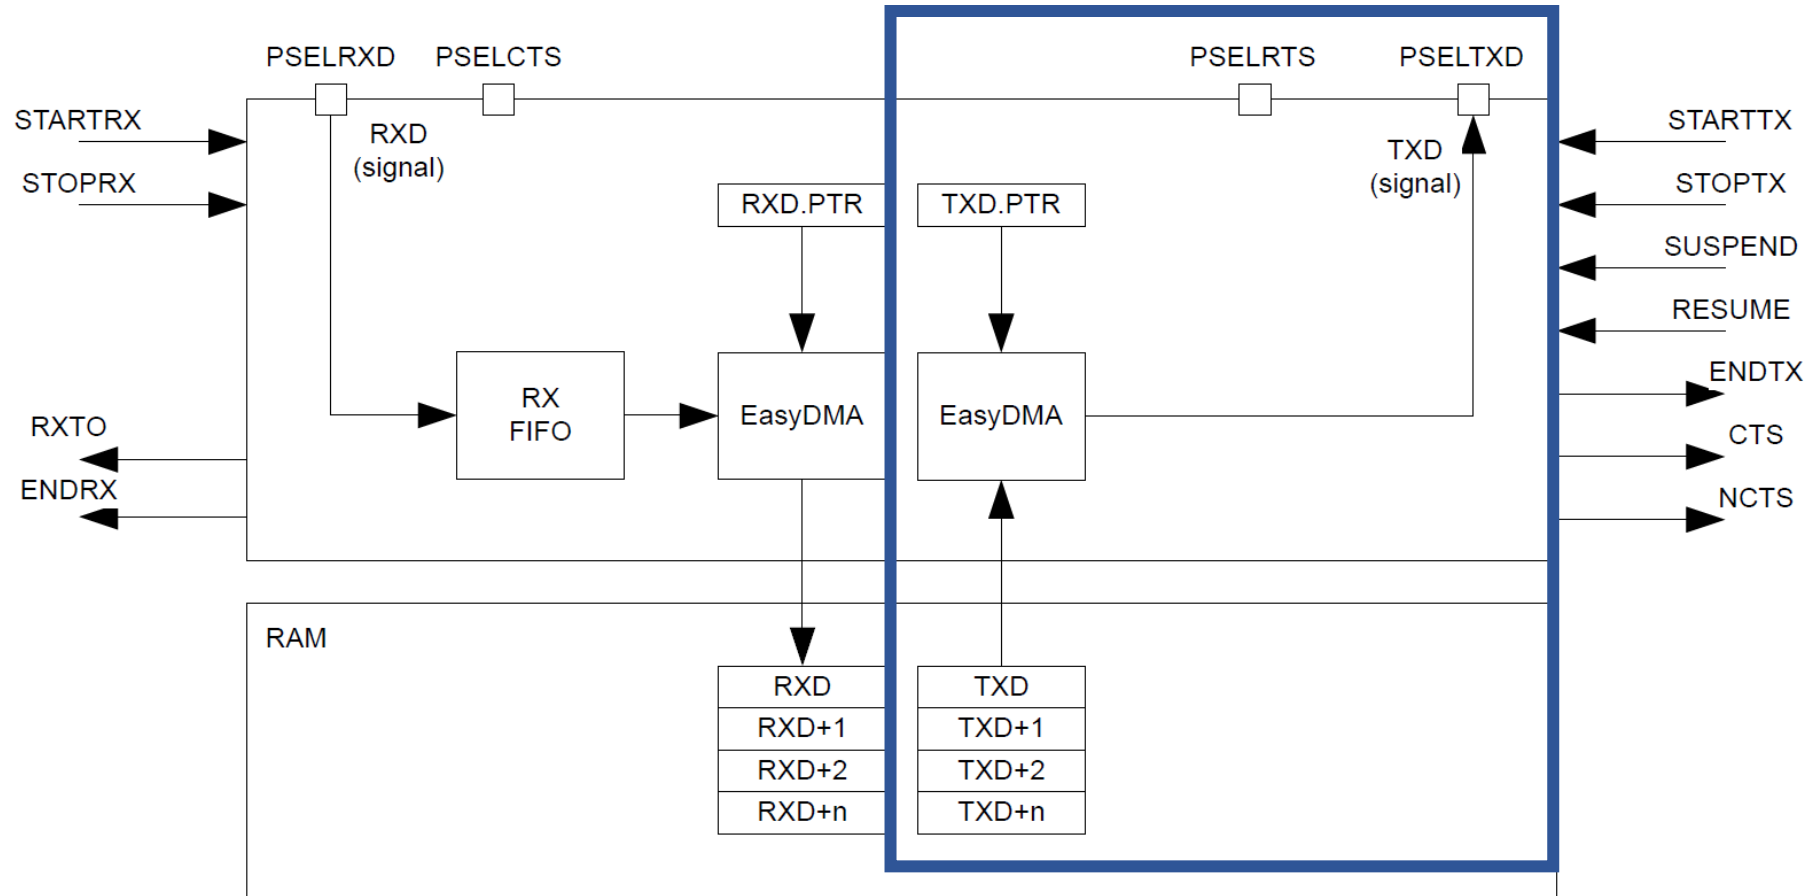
PSELRXD PSELCTS PSELRTS PSELTXD

STARTRX
STOPRX

RXD (signal)

RXD.PTR
TXD.PTR

TXD (signal)

STARTTX
STOPTX
SUSPEND
RESUME
ENDTX
CTS
NCTS

RX FIFO
EasyDMA
EasyDMA

RXTO
ENDRX

RAM

| RXD |
|---|
| RXD+1 |
| RXD+2 |
| RXD+n |

| TXD |
|---|
| TXD+1 |
| TXD+2 |
| TXD+n |